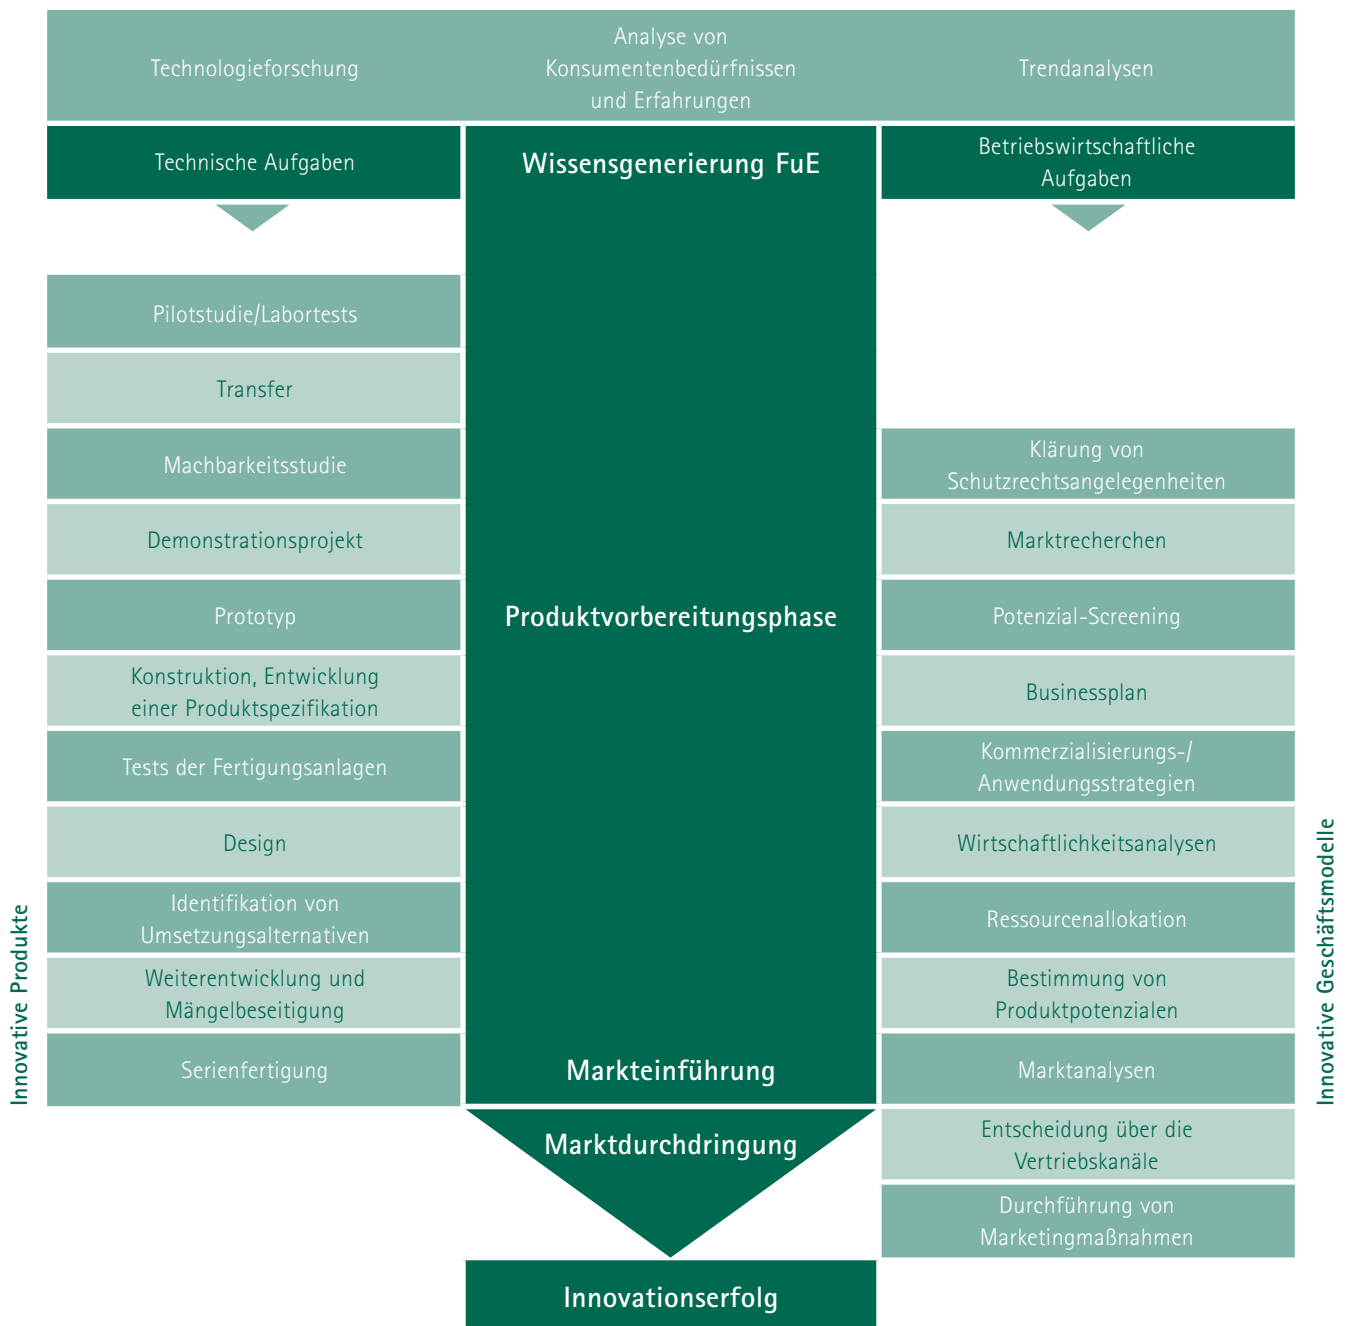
Technologieforschung

Analyse von Konsumentenbedürfnissen und Erfahrungen

Trendanalysen

Technische Aufgaben

Wissensgenerierung FuE

Betriebswirtschaftliche Aufgaben

Pilotstudie/Labortests

Transfer

Machbarkeitsstudie

Demonstrationsprojekt

Prototyp

Konstruktion, Entwicklung einer Produktspezifikation

Tests der Fertigungsanlagen

Design

Identifikation von Umsetzungsalternativen

Weiterentwicklung und Mängelbeseitigung

Serienfertigung

Produktvorbereitungsphase

Markteinführung

Klärung von Schutzrechtsangelegenheiten

Marktrecherchen

Potenzial-Screening

Businessplan

Kommerzialisierungs-/ Anwendungsstrategien

Wirtschaftlichkeitsanalysen

Ressourcenallokation

Bestimmung von Produktpotenzialen

Marktanalysen

Entscheidung über die Vertriebskanäle

Durchführung von Marketingmaßnahmen

Innovative Produkte

Innovative Geschäftsmodelle

Marktdurchdringung

Innovationserfolg